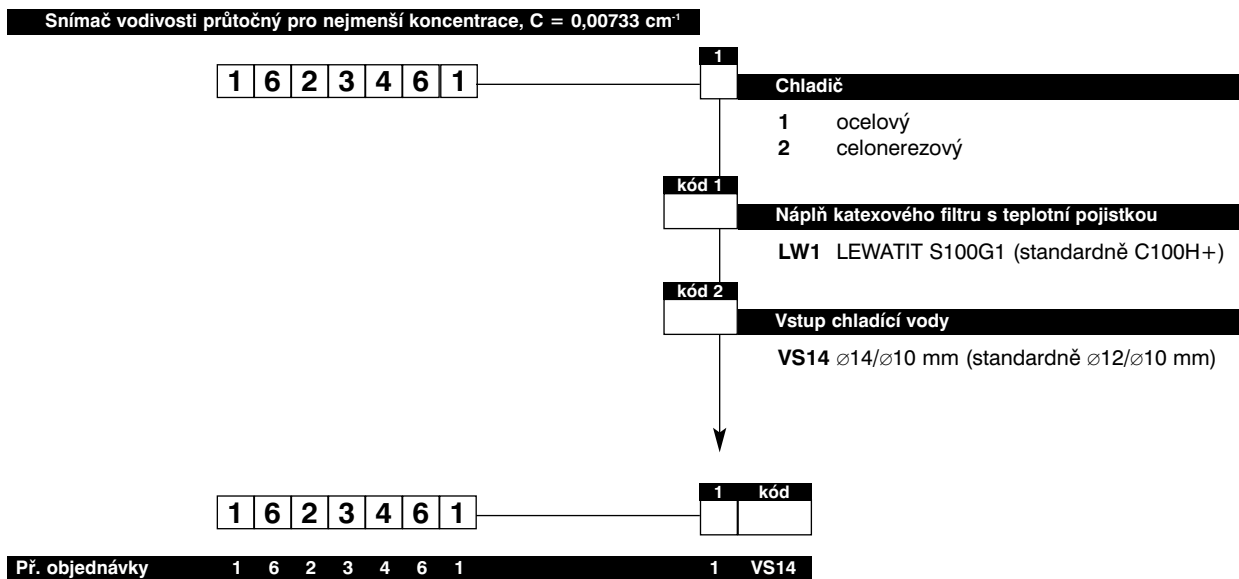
Snímač vodivosti průtočný pro nejmenší koncentrace, C = 0,00733 cm$^{-1}$

1 6 2 3 4 6 1

1

Chladič

**1** ocelový
**2** celonerezový

kód 1

Náplň katexového filtru s teplotní pojistkou

**LW1** LEWATIT S100G1 (standardně C100H+)

kód 2

Vstup chladící vody

**VS14** ⌀14/⌀10 mm (standardně ⌀12/⌀10 mm)

1 6 2 3 4 6 1

1 kód

Př. objednávky 1 6 2 3 4 6 1 1 VS14